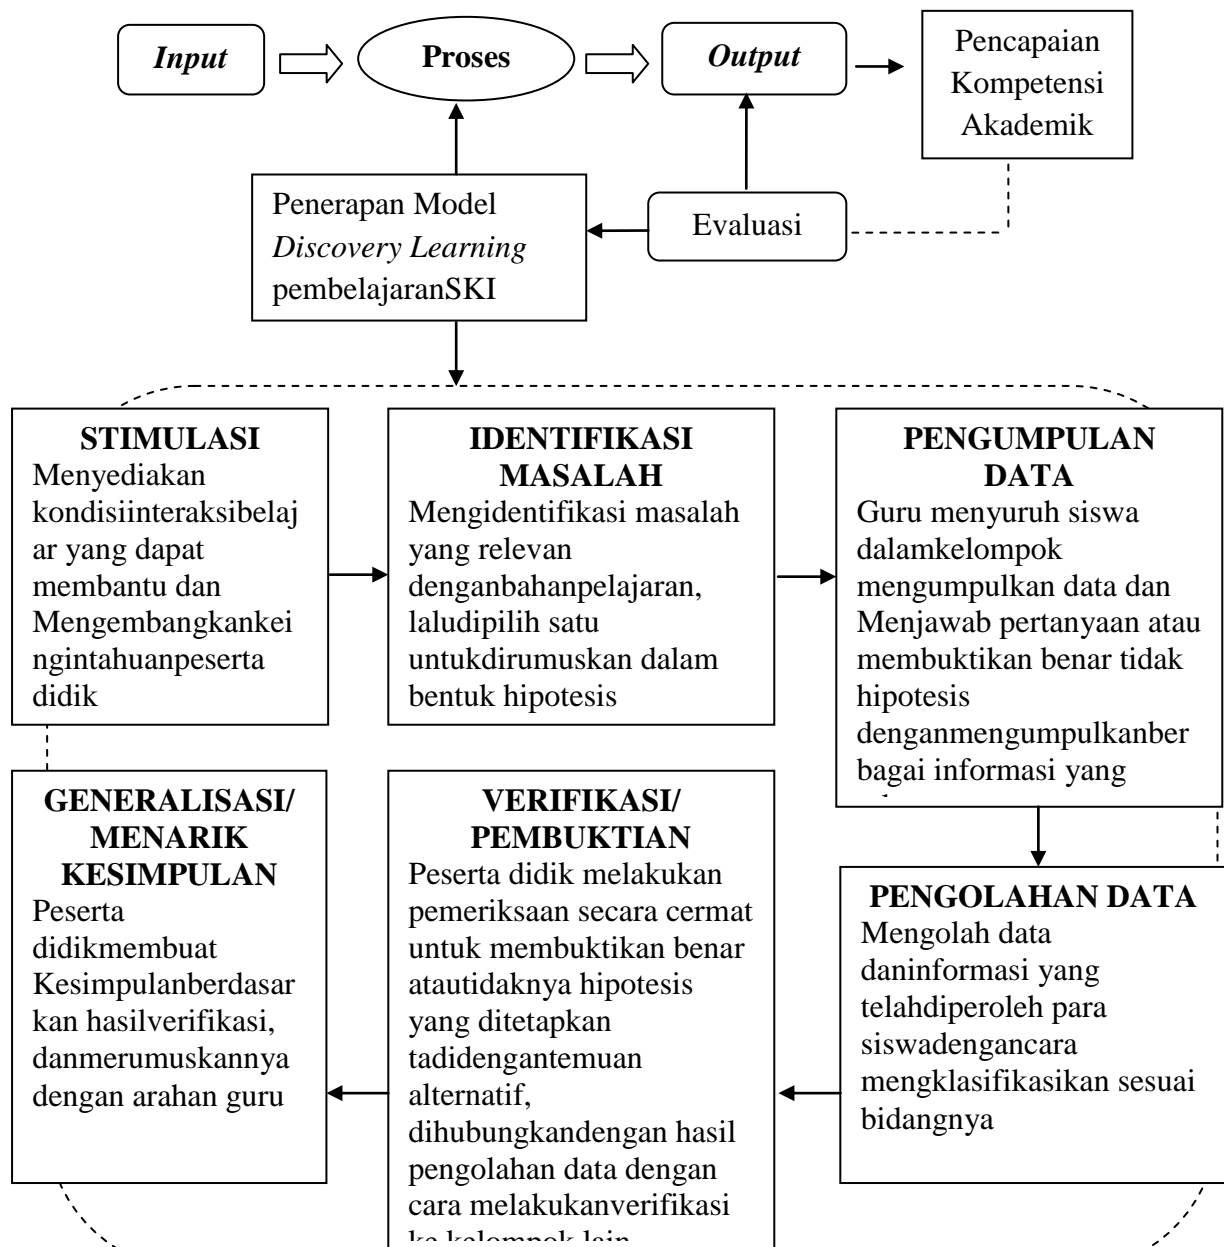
*Input*

**Proses**

*Output*

Pencapaian Kompetensi Akademik

Penerapan Model *Discovery Learning* pembelajaranSKI

Evaluasi

**STIMULASI**
Menyediakan kondisiinteraksibelajar yang dapat membantu dan Mengembangkankeingintahuanpeserta didik

**IDENTIFIKASI MASALAH**
Mengidentifikasi masalah yang relevan denganbahanpelajaran, laludipilih satu untukdirumuskan dalam bentuk hipotesis

**PENGUMPULAN DATA**
Guru menyuruh siswa dalamkelompok mengumpulkan data dan Menjawab pertanyaan atau membuktikan benar tidak hipotesis denganmengumpulkanberbagai informasi yang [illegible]

**GENERALISASI/ MENARIK KESIMPULAN**
Peserta didikmembuat Kesimpulanberdasarkan hasilverifikasi, danmerumuskannya dengan arahan guru

**VERIFIKASI/ PEMBUKTIAN**
Peserta didik melakukan pemeriksaan secara cermat untuk membuktikan benar atautidaknya hipotesis yang ditetapkan tadidengantemuan alternatif, dihubungkandengan hasil pengolahan data dengan cara melakukanverifikasi ke kelompok lain

**PENGOLAHAN DATA**
Mengolah data daninformasi yang telahdiperoleh para siswadengancara mengklasifikasikan sesuai bidangnya